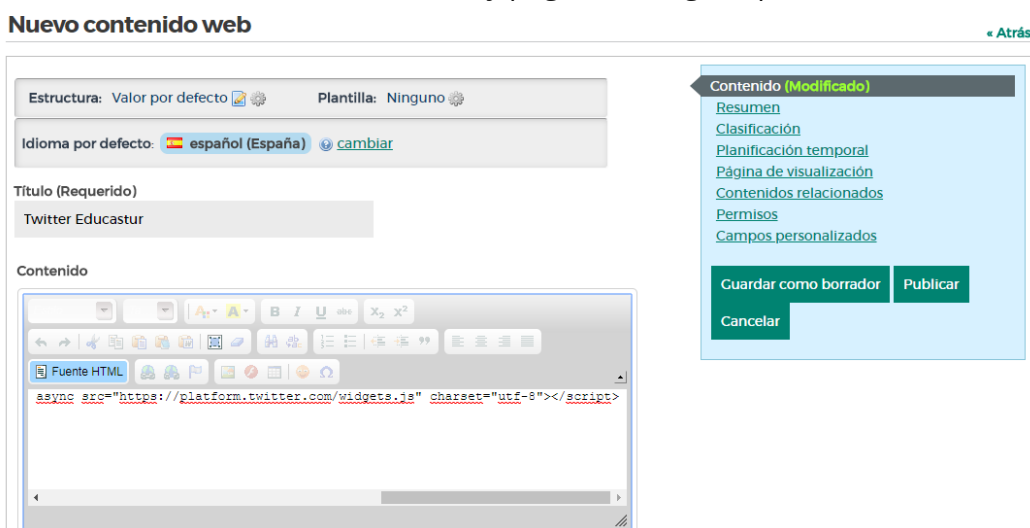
Nuevo contenido web

« Atrás

Estructura: Valor por defecto

Plantilla: Ninguno

Idioma por defecto: español (España) cambiar

Título (Requerido)

Twitter Educastur

Contenido

$X_2$ $X^2$

Fuente HTML

async src="https://platform.twitter.com/widgets.js" charset="utf-8"></script>

Contenido (Modificado)
Resumen
Clasificación
Planificación temporal
Página de visualización
Contenidos relacionados
Permisos
Campos personalizados

Guardar como borrador
Publicar
Cancelar